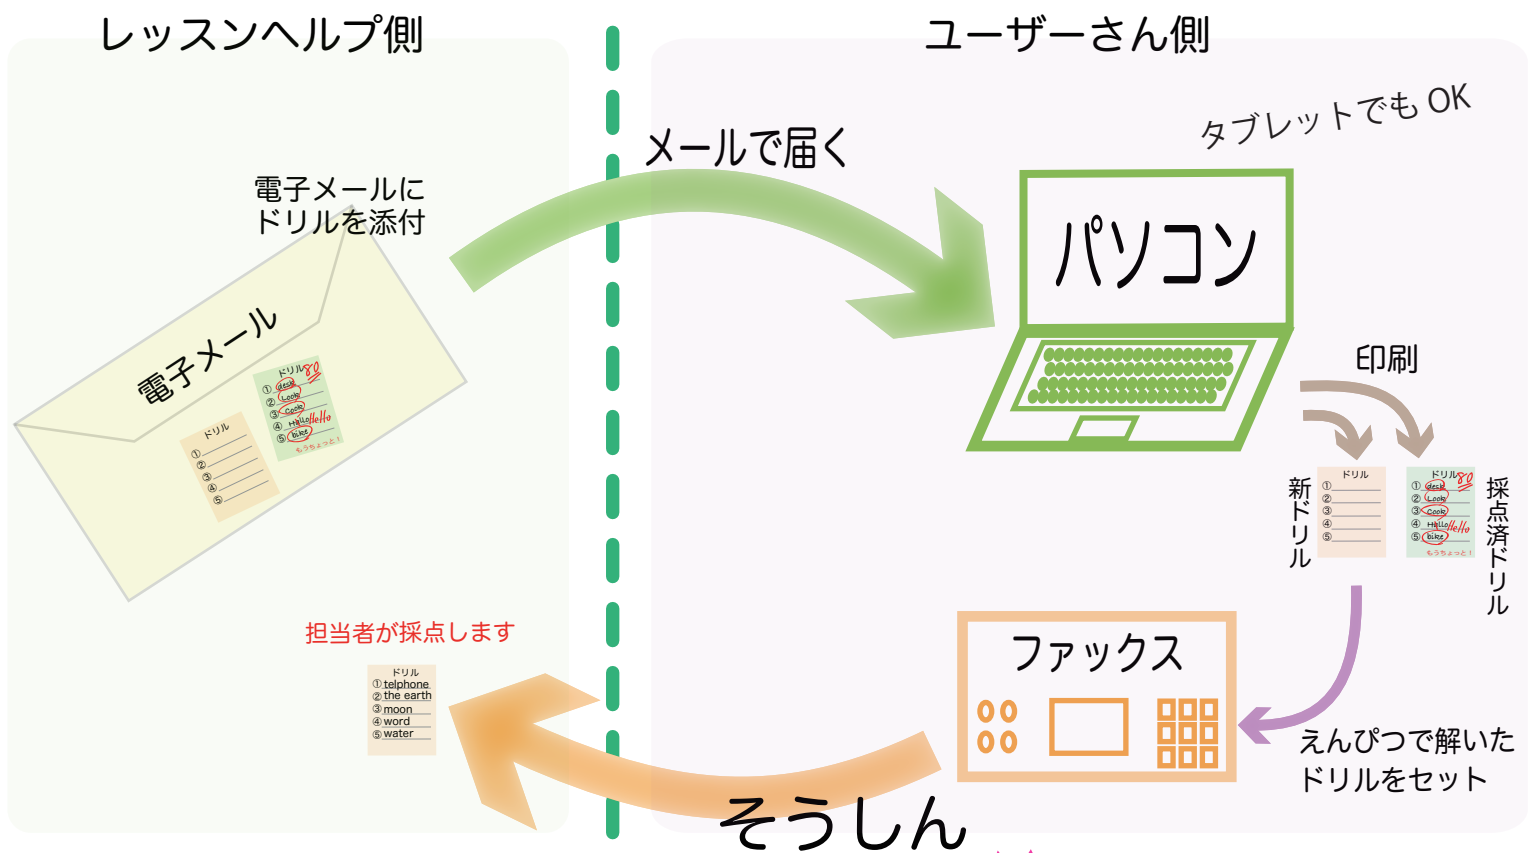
レッスンヘルプ側

ユーザーさん側

タブレットでも OK

メールで届く

電子メールに
ドリルを添付

電子メール

ドリル
① desk
② Look
③ Cook
④ Hallo Hello
⑤ bike
もうちょっと！

ドリル
①
②
③
④
⑤

パソコン

印刷

新ドリル

ドリル
①
②
③
④
⑤

ドリル
① desk
② Look
③ Cook
④ Hallo Hello
⑤ bike
もうちょっと！

採点済ドリル

担当者が採点します

ドリル
① telphone
② the earth
③ moon
④ word
⑤ water

ファックス

えんぴつで解いた
ドリルをセット

そうしん